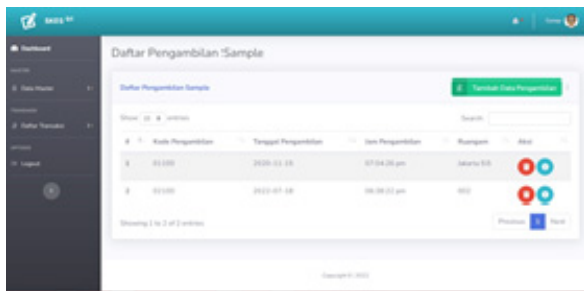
SKIS

Dashboard

MASTER

Data Master

TRANSAKSI

Daftar Transaksi

OPTIONS

Logout

Daftar Pengambilan Sample

Daftar Pengambilan Sample

Tambah Data Pengambilan

Show 10 entries

Search:

| # | Kode Pengambilan | Tanggal Pengambilan | Jam Pengambilan | Ruangan | Aksi |
|---|---|---|---|---|---|
| 1 | 01100 | 2020-11-15 | 07:04:26 pm | Jakarta E/K | |
| 2 | 02100 | 2022-07-18 | 06:38:22 pm | M03 | |

Showing 1 to 2 of 2 entries

Previous 1 Next

Copyright © 2022